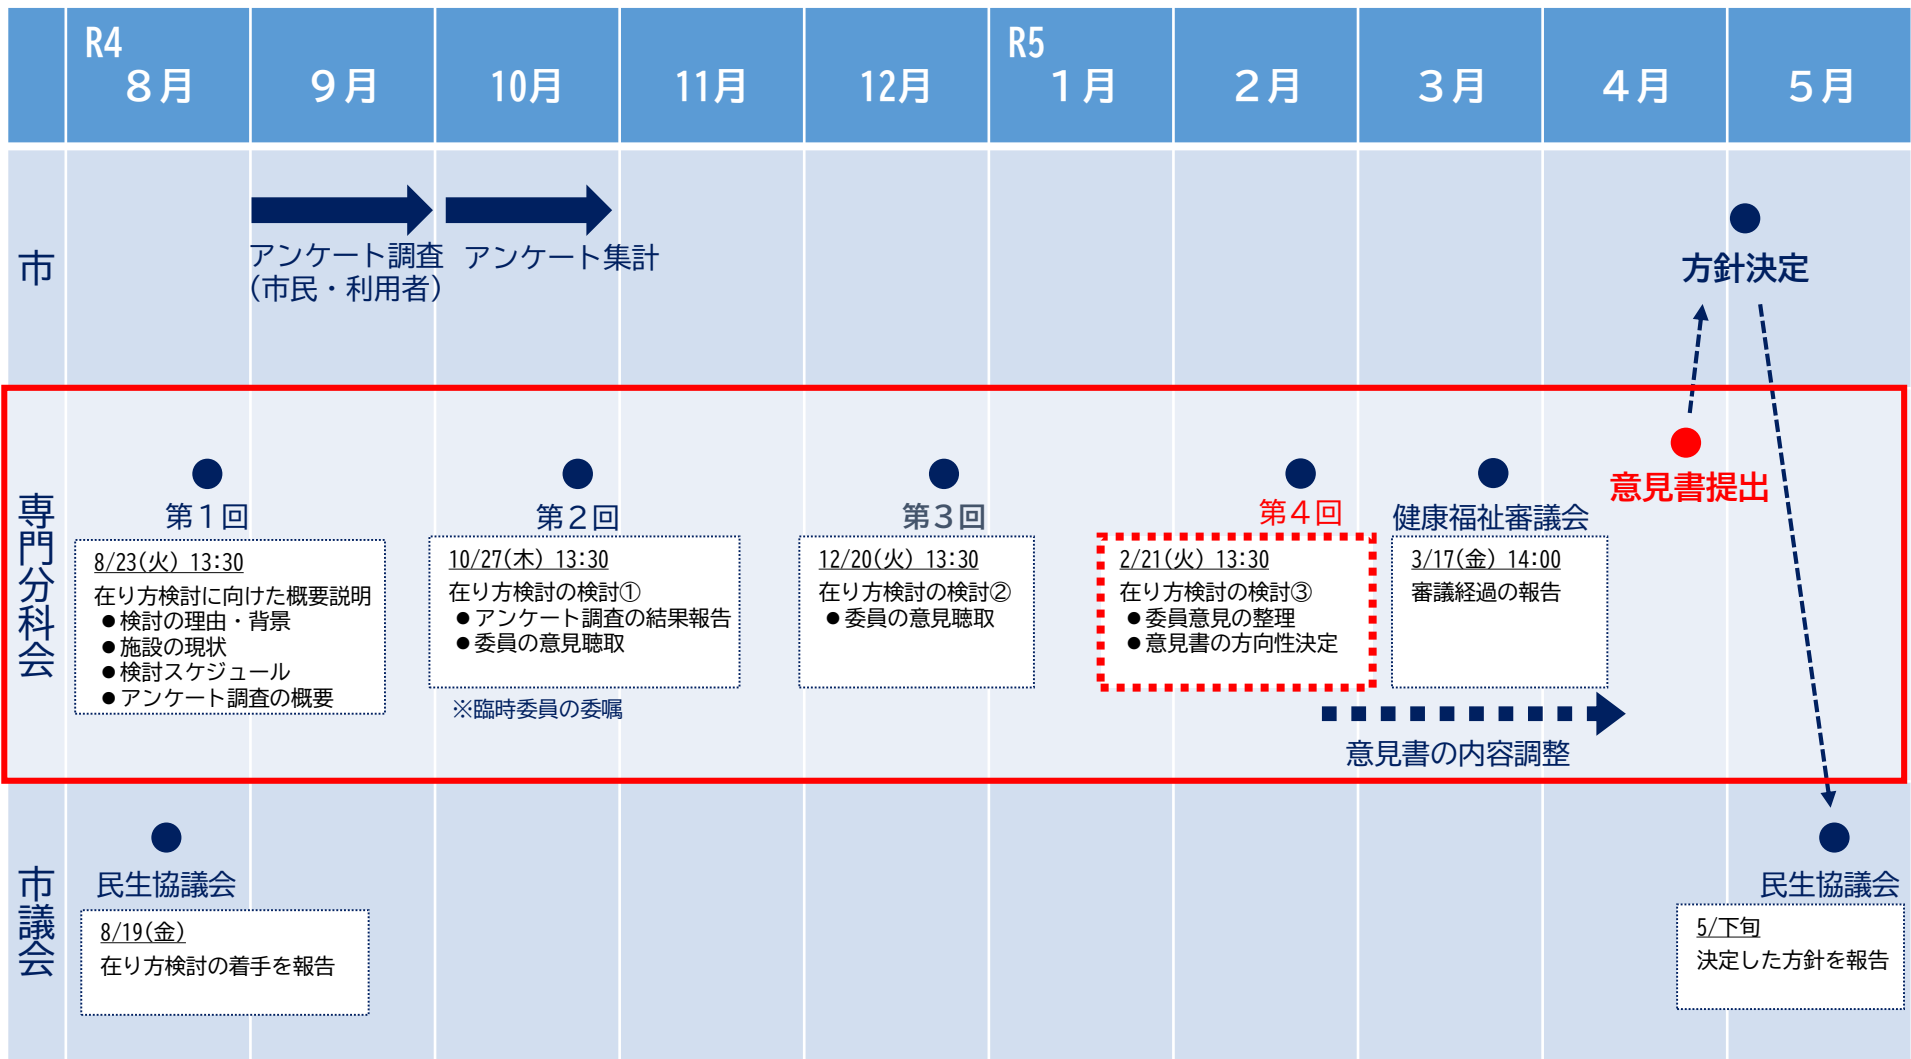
|  | R4 8月 | 9月 | 10月 | 11月 | 12月 | R5 1月 | 2月 | 3月 | 4月 | 5月 |
|---|---|---|---|---|---|---|---|---|---|---|

市

アンケート調査（市民・利用者）

アンケート集計

方針決定

専門分科会

第１回
8/23(火) 13:30
在り方検討に向けた概要説明
●検討の理由・背景
●施設の現状
●検討スケジュール
●アンケート調査の概要

第２回
10/27(木) 13:30
在り方の検討①
●アンケート調査の結果報告
●委員の意見聴取

※臨時委員の委嘱

第３回
12/20(火) 13:30
在り方の検討②
●委員の意見聴取

第４回
2/21(火) 13:30
在り方の検討③
●委員意見の整理
●意見書の方向性決定

健康福祉審議会
3/17(金) 14:00
審議経過の報告

意見書提出

意見書の内容調整

市議会

民生協議会
8/19(金)
在り方検討の着手を報告

民生協議会
5/下旬
決定した方針を報告